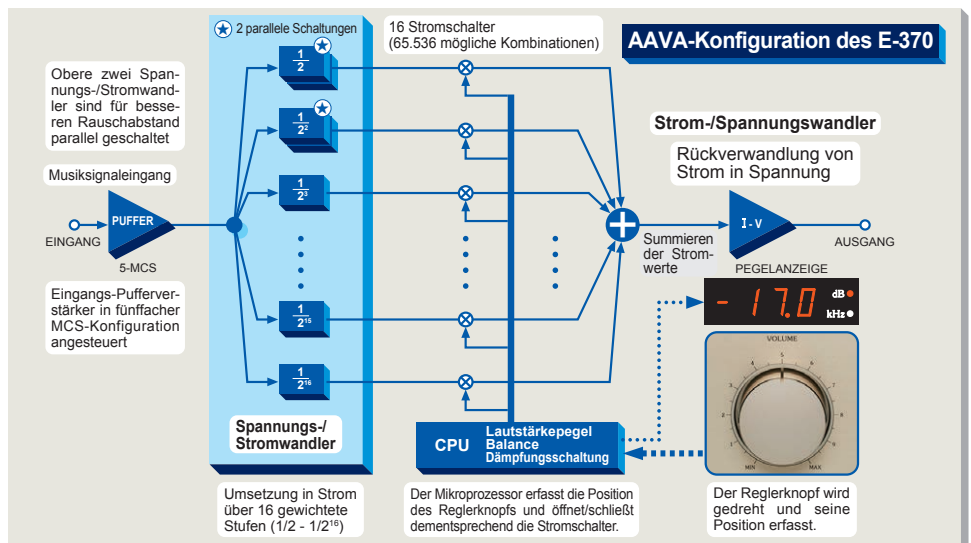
2 parallele Schaltungen

16 Stromschalter
(65.536 mögliche Kombinationen)

AAVA-Konfiguration des E-370

Obere zwei Spannungs-/Stromwandler sind für besseren Rauschabstand parallel geschaltet

Musiksignaleingang

EINGANG

PUFFER

5-MCS

Eingangs-Pufferverstärker in fünffacher MCS-Konfiguration angesteuert

$\frac{1}{2}$

$\frac{1}{2^2}$

$\frac{1}{2^3}$

$\frac{1}{2^{15}}$

$\frac{1}{2^{16}}$

Spannungs-/
Stromwandler

Strom-/Spannungswandler

Rückverwandlung von Strom in Spannung

Summieren der Stromwerte

I - V

AUSGANG

PEGELANZEIGE

- 17.0 dB kHz

VOLUME

MIN

MAX

CPU

Lautstärkepegel
Balance
Dämpfungsschaltung

Umsetzung in Strom über 16 gewichtete Stufen (1/2 - 1/2$^{16}$)

Der Mikroprozessor erfasst die Position des Reglerknopfs und öffnet/schließt dementsprechend die Stromschalter.

Der Reglerknopf wird gedreht und seine Position erfasst.